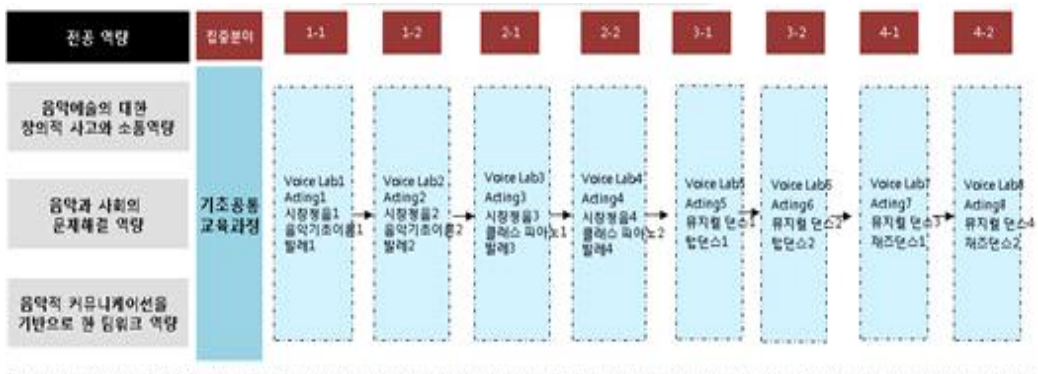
전공 역량

집중분야

1-1

1-2

2-1

2-2

3-1

3-2

4-1

4-2

음악예술의 대한 창의적 사고와 소통역량

음악과 사회의 문제해결 역량

음악적 커뮤니케이션을 기반으로 한 팀워크 역량

기초공통 교육과정

Voice Lab1
Acting1
시창청음1
음악기초이론1
발레1

Voice Lab2
Acting2
시창청음2
음악기초이론2
발레2

Voice Lab3
Acting3
시창청음3
클래스 피아노1
발레3

Voice Lab4
Acting4
시창청음4
클래스 피아노2
발레4

Voice Lab5
Acting5
뮤지컬 단스1
탭댄스1

Voice Lab6
Acting6
뮤지컬 단스2
탭댄스2

Voice Lab7
Acting7
뮤지컬 단스3
재즈댄스1

Voice Lab8
Acting8
뮤지컬 단스4
재즈댄스2